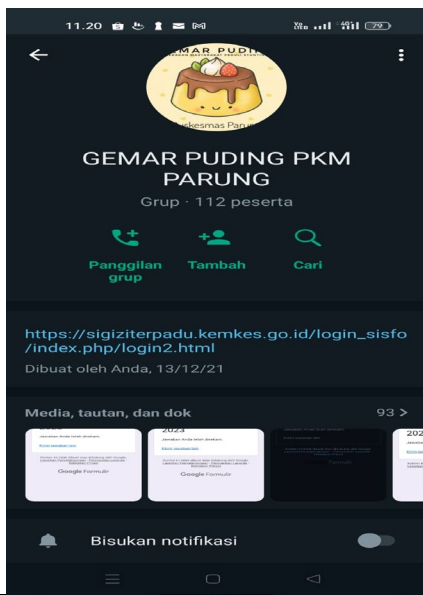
11.20 79

GEMAR PUDING
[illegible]kesmas Paru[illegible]

GEMAR PUDING PKM PARUNG

Grup · 112 peserta

Panggilan grup

Tambah

Cari

https://sigiziterpadu.kemkes.go.id/login_sisfo/index.php/login2.html

Dibuat oleh Anda, 13/12/21

Media, tautan, dan dok

93 >

Jawaban Anda telah direkam.

Google Formulir

2023

Jawaban Anda telah direkam.

Google Formulir

Formulir

202

Bisukan notifikasi